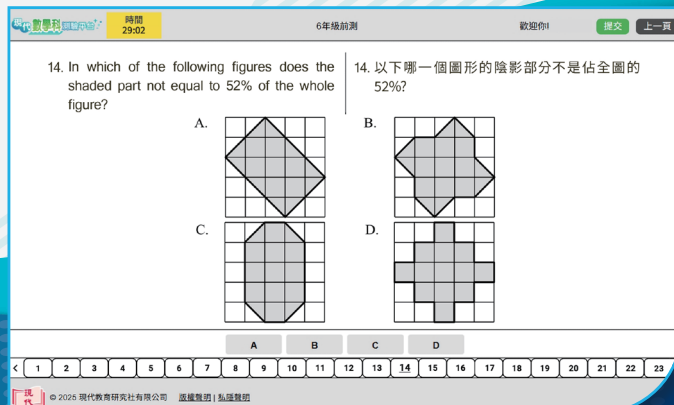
現代數學科網上平台

時間
29:02

6年級前測

歡迎你!

提交

上一頁

14. In which of the following figures does the shaded part not equal to 52% of the whole figure?

14. 以下哪一個圖形的陰影部分不是佔全圖的 52%?

A.

B.

C.

D.

A

B

C

D

<

1

2

3

4

5

6

7

8

9

10

11

12

13

14

15

16

17

18

19

20

21

22

23

現代

© 2025 現代教育研究社有限公司 版權聲明 | 私隱聲明